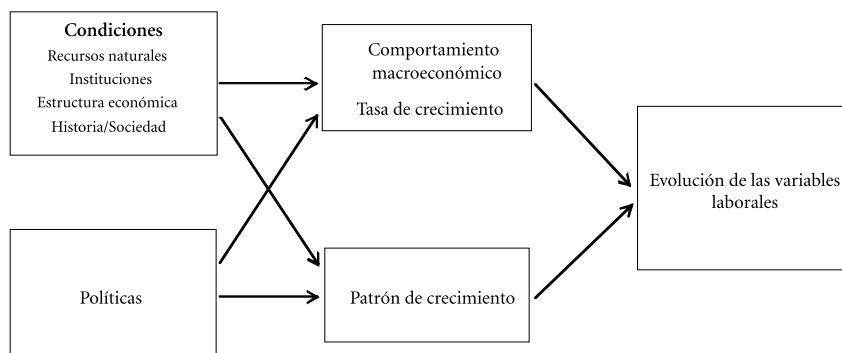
Condiciones
Recursos naturales
Instituciones
Estructura económica
Historia/Sociedad

Comportamiento macroeconómico

Tasa de crecimiento

Evolución de las variables laborales

Políticas

Patrón de crecimiento